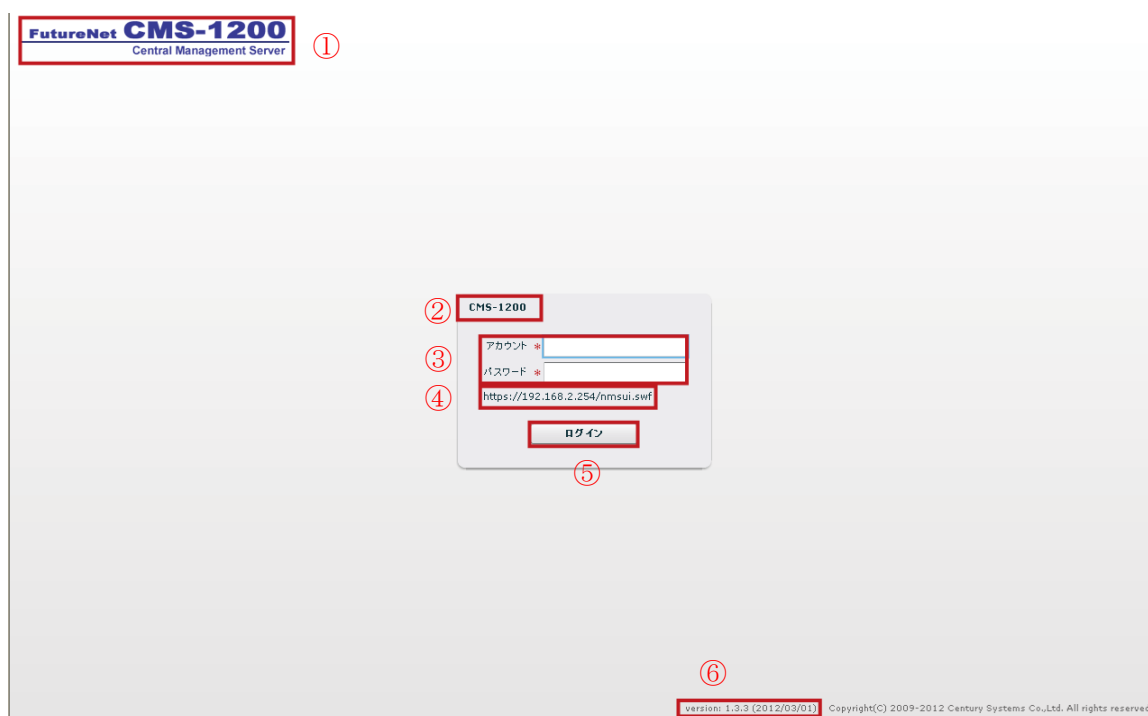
FutureNet CMS-1200
Central Management Server
①

② CMS-1200

③ アカウント *
パスワード *

④ https://192.168.2.254/nmsui.swf

ログイン
⑤

⑥
version: 1.3.3 (2012/03/01) Copyright(C) 2009-2012 Century Systems Co.,Ltd. All rights reserved